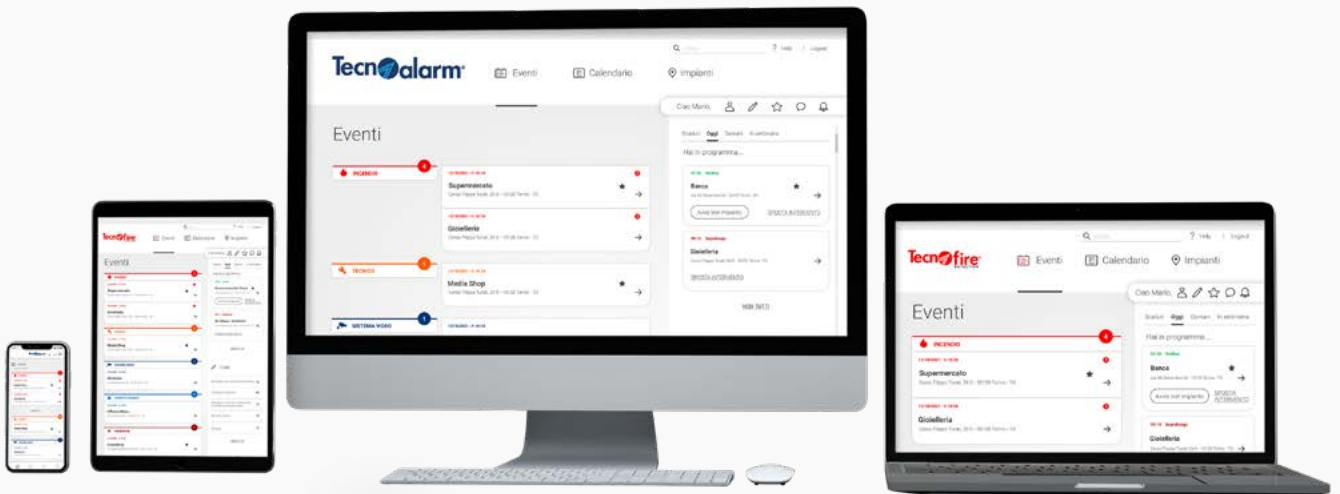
Tecnoalarm
Eventi
Calendario
Impianti
Help
Logout
Ciao Mario,
Eventi
INCENDIO
4
Supermercato
Gioielleria
TECNICO
1
Media Shop
SISTEMA VIDEO
1
Scaduti
Oggi
Domani
In settimana
Hai in programma...
Banca
Avvia test impianto
SPOSTA INTERVENTO
Gioielleria
SPOSTA INTERVENTO
VEDI TUTTI

Tecnofire
Eventi
Calendario
Impianti
Help
Logout
Ciao Mario,
Eventi
INCENDIO
Supermercato
Gioielleria
Scaduti
Oggi
Domani
In settimana
Hai in programma...
Banca
Avvia test impianto
SPOSTA INTERVENTO
Gioielleria

Tecnofire
Eventi
Calendario
Impianti
Eventi
Supermercato
Gioielleria
Media Shop